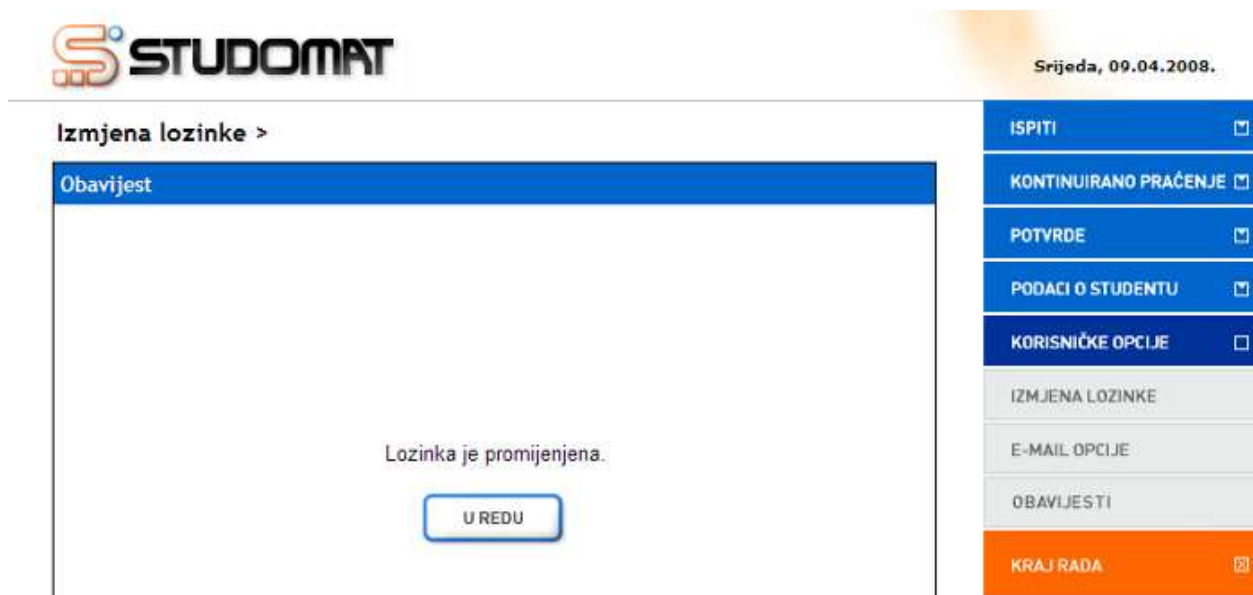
STUDOMAT

Srijeda, 09.04.2008.

Izmjena lozinke >

Obavijest

Lozinka je promijenjena.

U REDU

ISPITI

KONTINUIRANO PRAĆENJE

POTVRDE

PODACI O STUDENTU

KORISNIČKE OPCIJE

IZMJENA LOZINKE

E-MAIL OPCIJE

OBAVIJESTI

KRAJ RADA